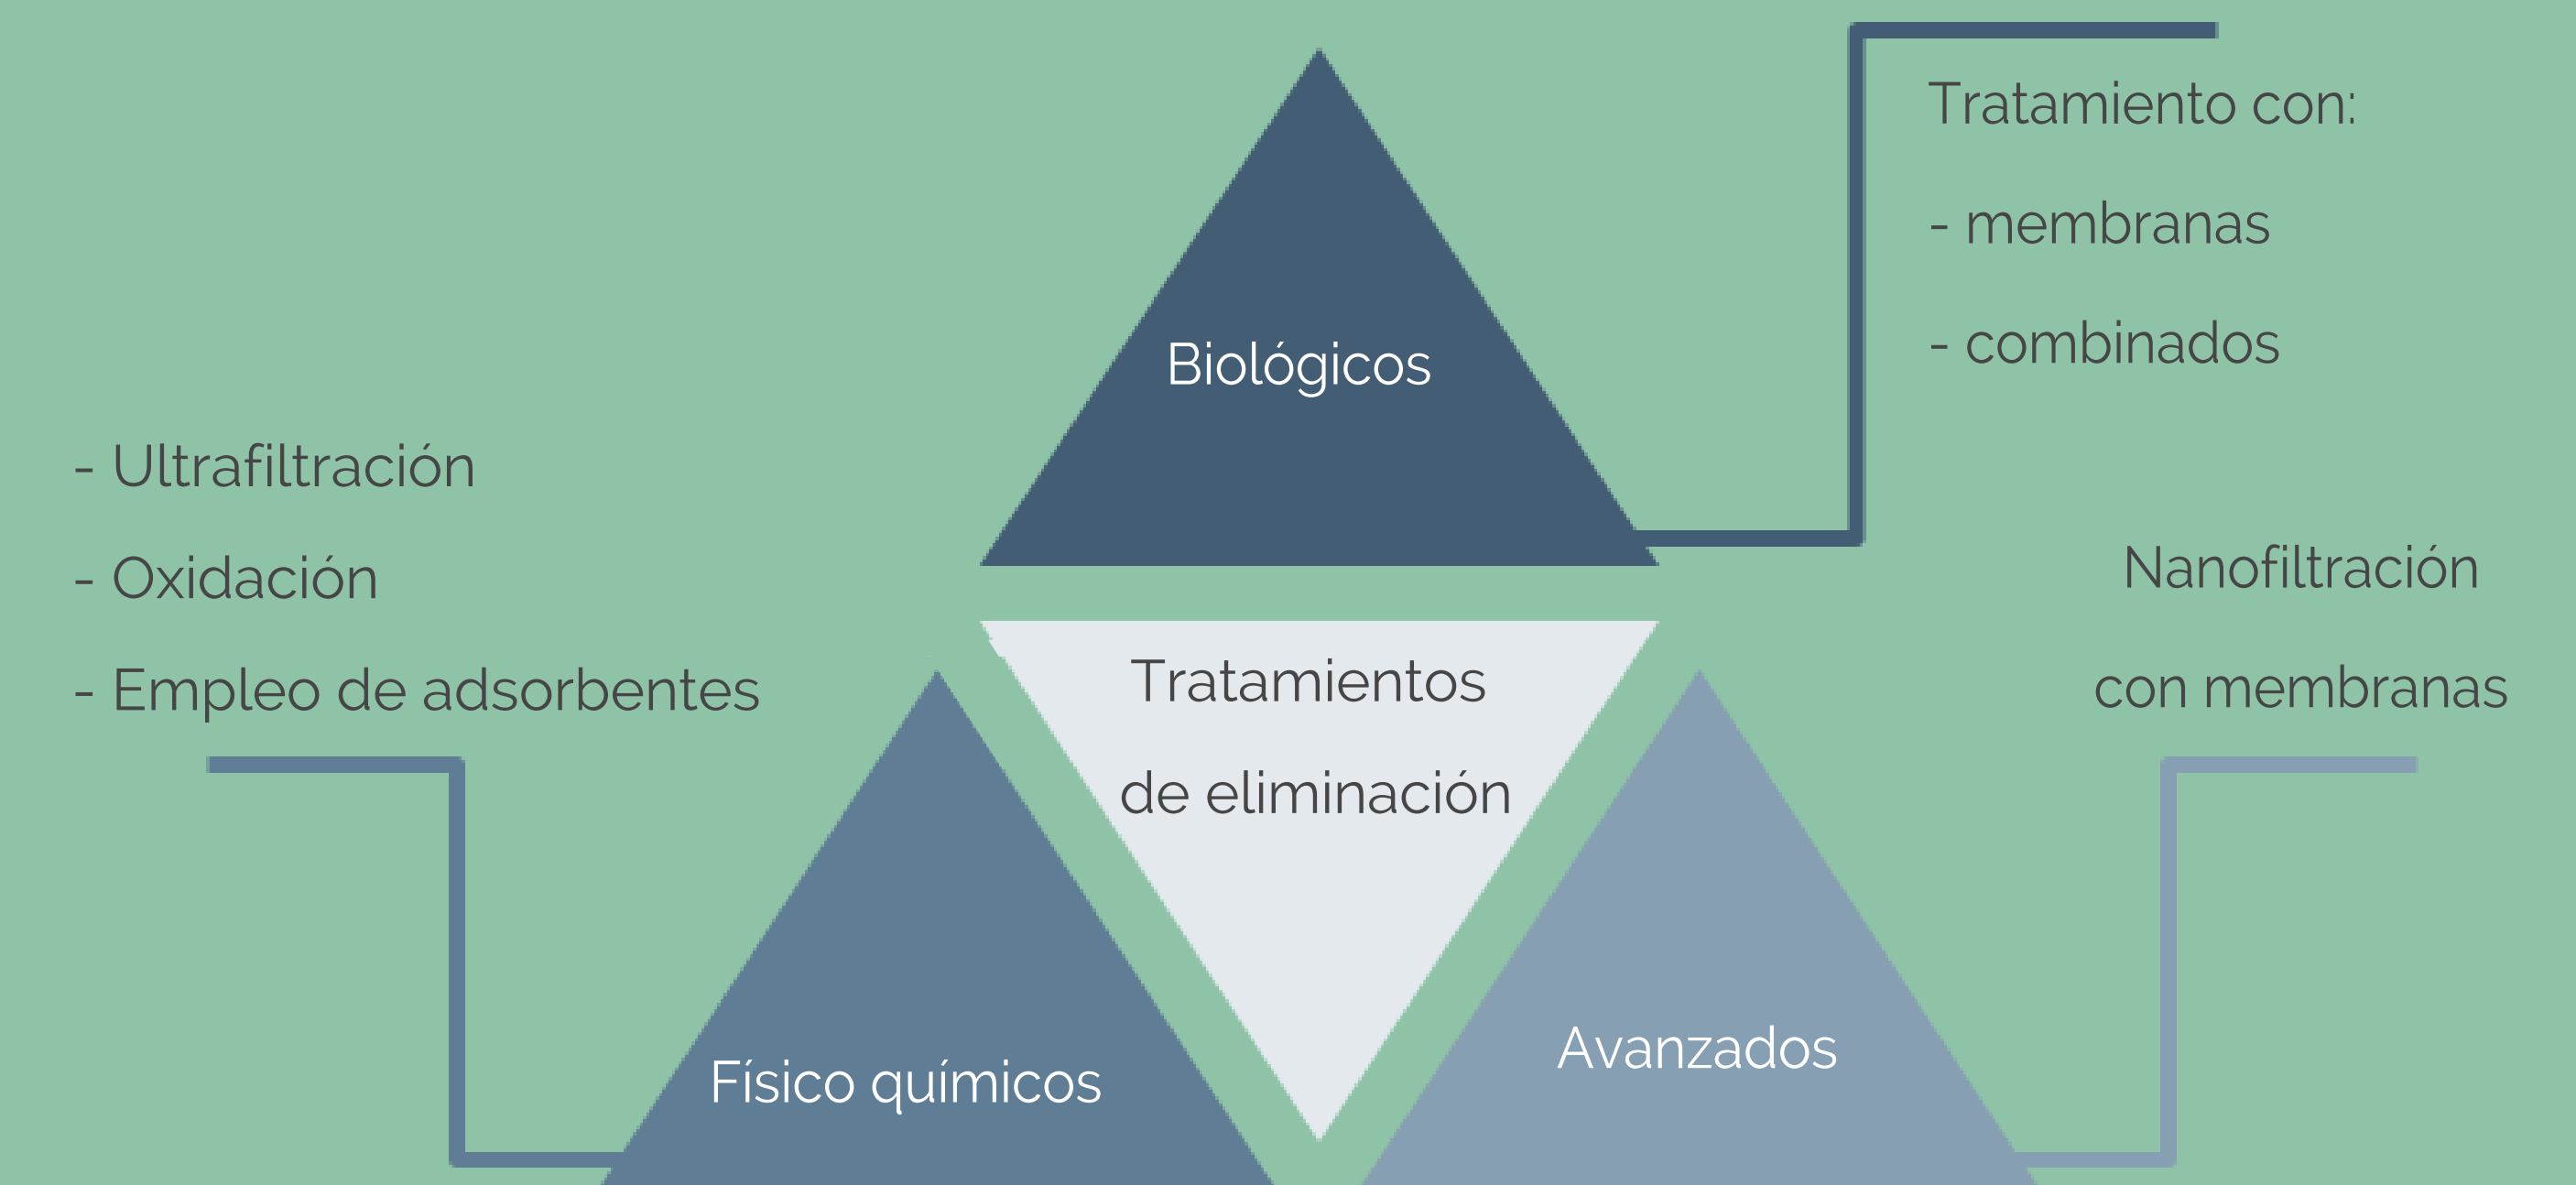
Tratamiento con:

- membranas

- combinados

Biológicos

- Ultrafiltración

- Oxidación

- Empleo de adsorbentes

Nanofiltración

con membranas

Tratamientos

de eliminación

Físico químicos

Avanzados